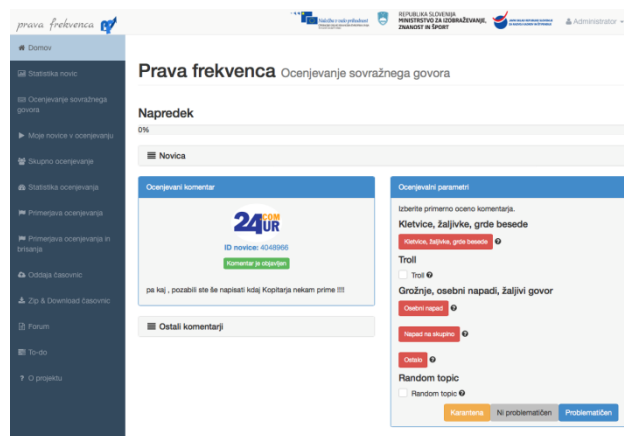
prava frekvenca

Naložba v vašo prihodnost

REPUBLIKA SLOVENIJA
MINISTRSTVO ZA IZOBRAŽEVANJE, ZNANOST IN ŠPORT

Administrator

Domov

Statistika novic

Ocenjevanje sovražnega govora

Moje novice v ocenjevanju

Skupno ocenjevanje

Statistika ocenjevanja

Primerjava ocenjevanja

Primerjava ocenjevanja in brisanja

Oddaja časovnic

Zip & Download časovnic

Forum

To-do

O projektu

Prava frekvenca Ocenjevanje sovražnega govora

Napredek

0%

Novica

Ocenjevani komentar

24UR COM

ID novice: 4048966

Komentar je objavljen

pa kaj , pozabili ste še napisati kdaj Kopitarja nekam prime !!!!

Ostali komentarji

Ocenjevalni parametri

Izberite primerno oceno komentarja.

Kletvice, žaljivke, grde besede

Kletvice, žaljivke, grde besede

Troll

Troll

Grožnje, osebni napadi, žaljivi govor

Osebni napad

Napad na skupino

Ostalo

Random topic

Random topic

Karantena

Ni problematičen

Problematičen